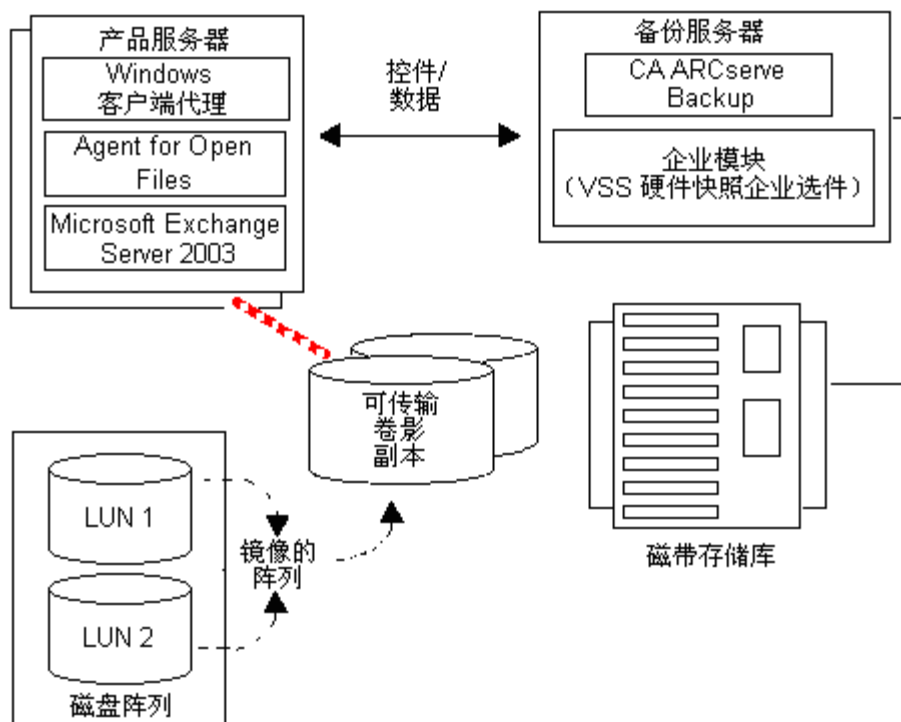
产品服务器

Windows 客户端代理

Agent for Open Files

Microsoft Exchange Server 2003

控件/数据

备份服务器

CA ARCserve Backup

企业模块（VSS 硬件快照企业选件）

可传输卷影副本

磁带存储库

LUN 1

LUN 2

镜像的阵列

磁盘阵列